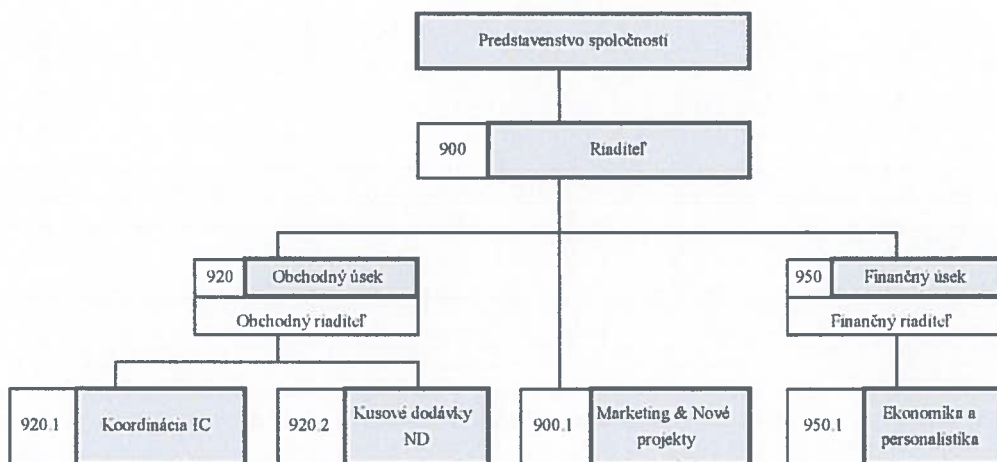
Predstavenstvo spoločnosti

900 Riaditeľ

920 Obchodný úsek
Obchodný riaditeľ

950 Finančný úsek
Finančný riaditeľ

920.1 Koordinácia IC

920.2 Kusové dodávky ND

900.1 Marketing & Nové projekty

950.1 Ekonomika a personalistika